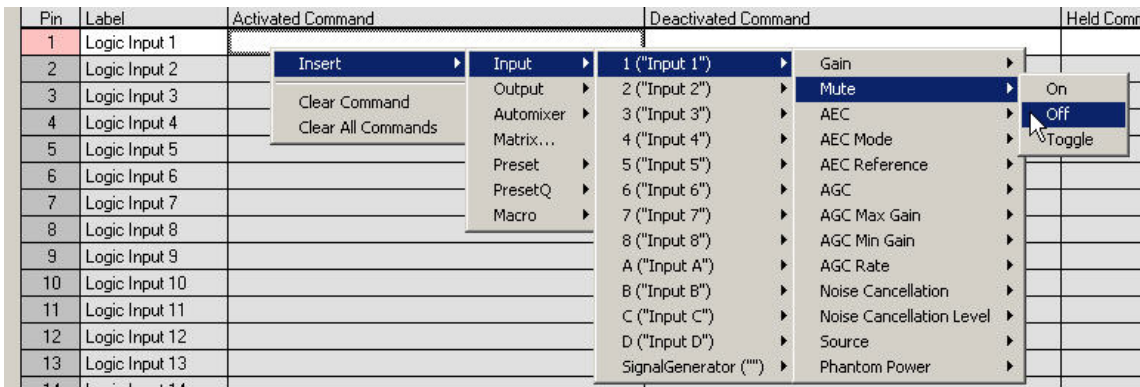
| Pin | Label | Activated Command | Deactivated Command | Held Comm |
|---|---|---|---|---|
| 1 | Logic Input 1 | | | |
| 2 | Logic Input 2 | | | |
| 3 | Logic Input 3 | | | |
| 4 | Logic Input 4 | | | |
| 5 | Logic Input 5 | | | |
| 6 | Logic Input 6 | | | |
| 7 | Logic Input 7 | | | |
| 8 | Logic Input 8 | | | |
| 9 | Logic Input 9 | | | |
| 10 | Logic Input 10 | | | |
| 11 | Logic Input 11 | | | |
| 12 | Logic Input 12 | | | |
| 13 | Logic Input 13 | | | |

Insert
Clear Command
Clear All Commands

Input
Output
Automixer
Matrix...
Preset
PresetQ
Macro

1 ("Input 1")
2 ("Input 2")
3 ("Input 3")
4 ("Input 4")
5 ("Input 5")
6 ("Input 6")
7 ("Input 7")
8 ("Input 8")
A ("Input A")
B ("Input B")
C ("Input C")
D ("Input D")
SignalGenerator ("")

Gain
Mute
AEC
AEC Mode
AEC Reference
AGC
AGC Max Gain
AGC Min Gain
AGC Rate
Noise Cancellation
Noise Cancellation Level
Source
Phantom Power

On
Off
Toggle